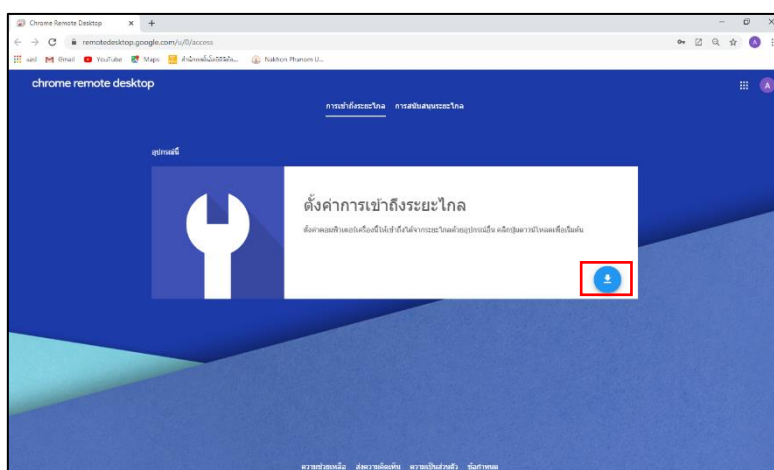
Chrome Remote Desktop ×
remotedesktop.google.com/u/0/access
แอป Gmail YouTube Maps สำนักงานพื้นที่... Nakhon Phanom U...
chrome remote desktop
การเข้าถึงระยะไกล การสนับสนุนระยะไกล
อุปกรณ์นี้
ตั้งค่าการเข้าถึงระยะไกล
ตั้งค่าคอมพิวเตอร์เครื่องนี้ให้เข้าถึงได้จากระยะไกลด้วยอุปกรณ์อื่น คลิกปุ่มดาวน์โหลดเพื่อเริ่มต้น
ความช่วยเหลือ ส่งความคิดเห็น ความเป็นส่วนตัว ข้อกำหนด